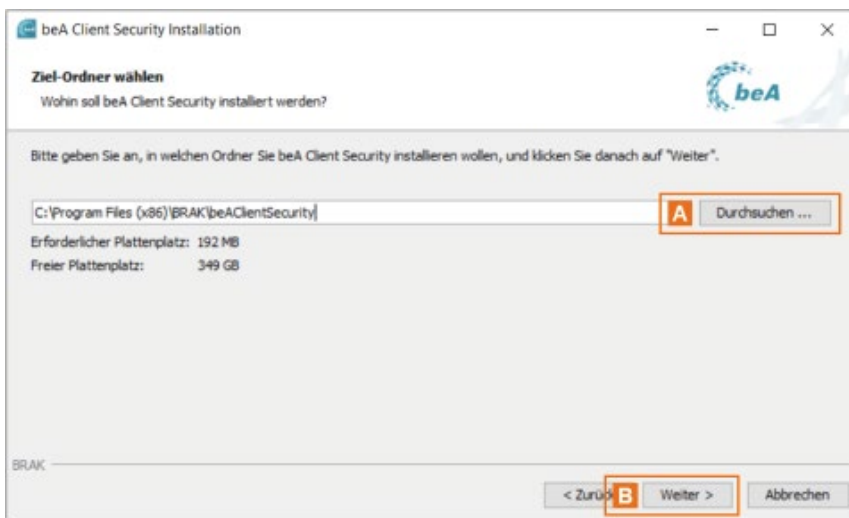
beA Client Security Installation

Ziel-Ordner wählen

Wohin soll beA Client Security installiert werden?

beA

Bitte geben Sie an, in welchen Ordner Sie beA Client Security installieren wollen, und klicken Sie danach auf "Weiter".

C:\Program Files (x86)\BRAK\beAClientSecurity

A Durchsuchen ...

Erforderlicher Plattenplatz: 192 MB

Freier Plattenplatz: 349 GB

BRAK

< Zurück B Weiter > Abbrechen